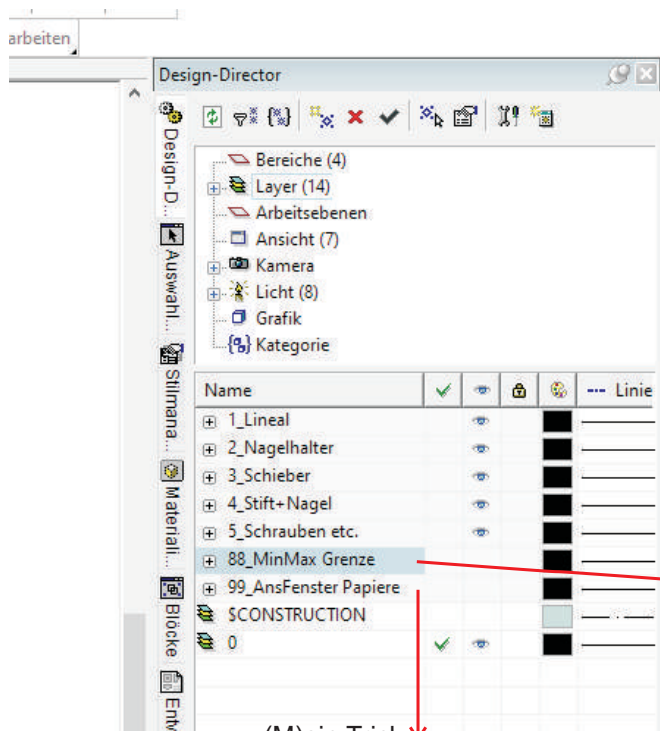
arbeiten

Design-Director

Design-D...
Auswahl...
Stilmana...
Materiali...
Blöcke
Entw

Bereiche (4)
Layer (14)
Arbeitsebenen
Ansicht (7)
Kamera
Licht (8)
Grafik
Kategorie

| Name | | | | | Linie |
|---|---|---|---|---|---|
| 1_Lineal | | | | | |
| 2_Nagelhalter | | | | | |
| 3_Schieber | | | | | |
| 4_Stift+Nagel | | | | | |
| 5_Schrauben etc. | | | | | |
| 88_MinMax Grenze | | | | | |
| 99_AnsFenster Papiere | | | | | |
| $CONSTRUCTION | | | | | |
| 0 | | | | | |

(M)ein Trick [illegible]